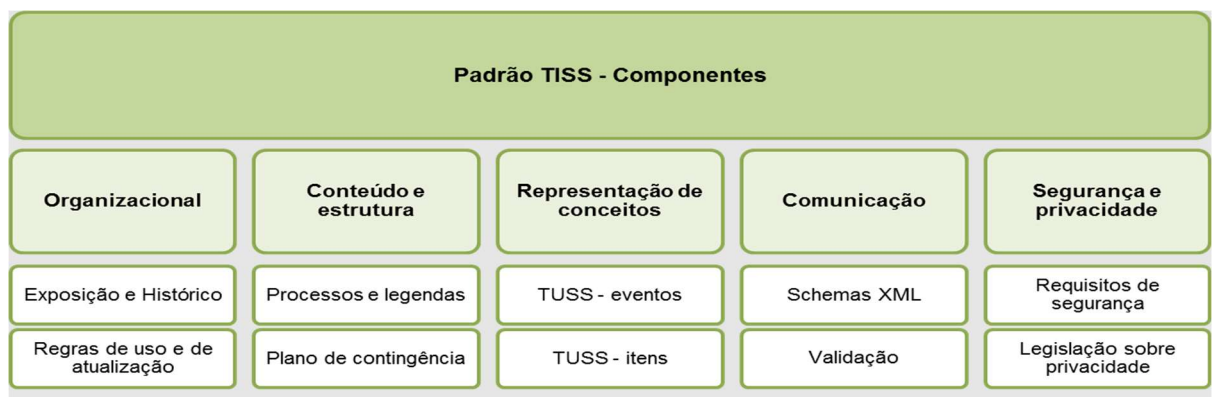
Padrão TISS - Componentes

| Organizacional | Conteúdo e estrutura | Representação de conceitos | Comunicação | Segurança e privacidade |
|---|---|---|---|---|
| Exposição e Histórico | Processos e legendas | TUSS - eventos | Schemas XML | Requisitos de segurança |
| Regras de uso e de atualização | Plano de contingência | TUSS - itens | Validação | Legislação sobre privacidade |